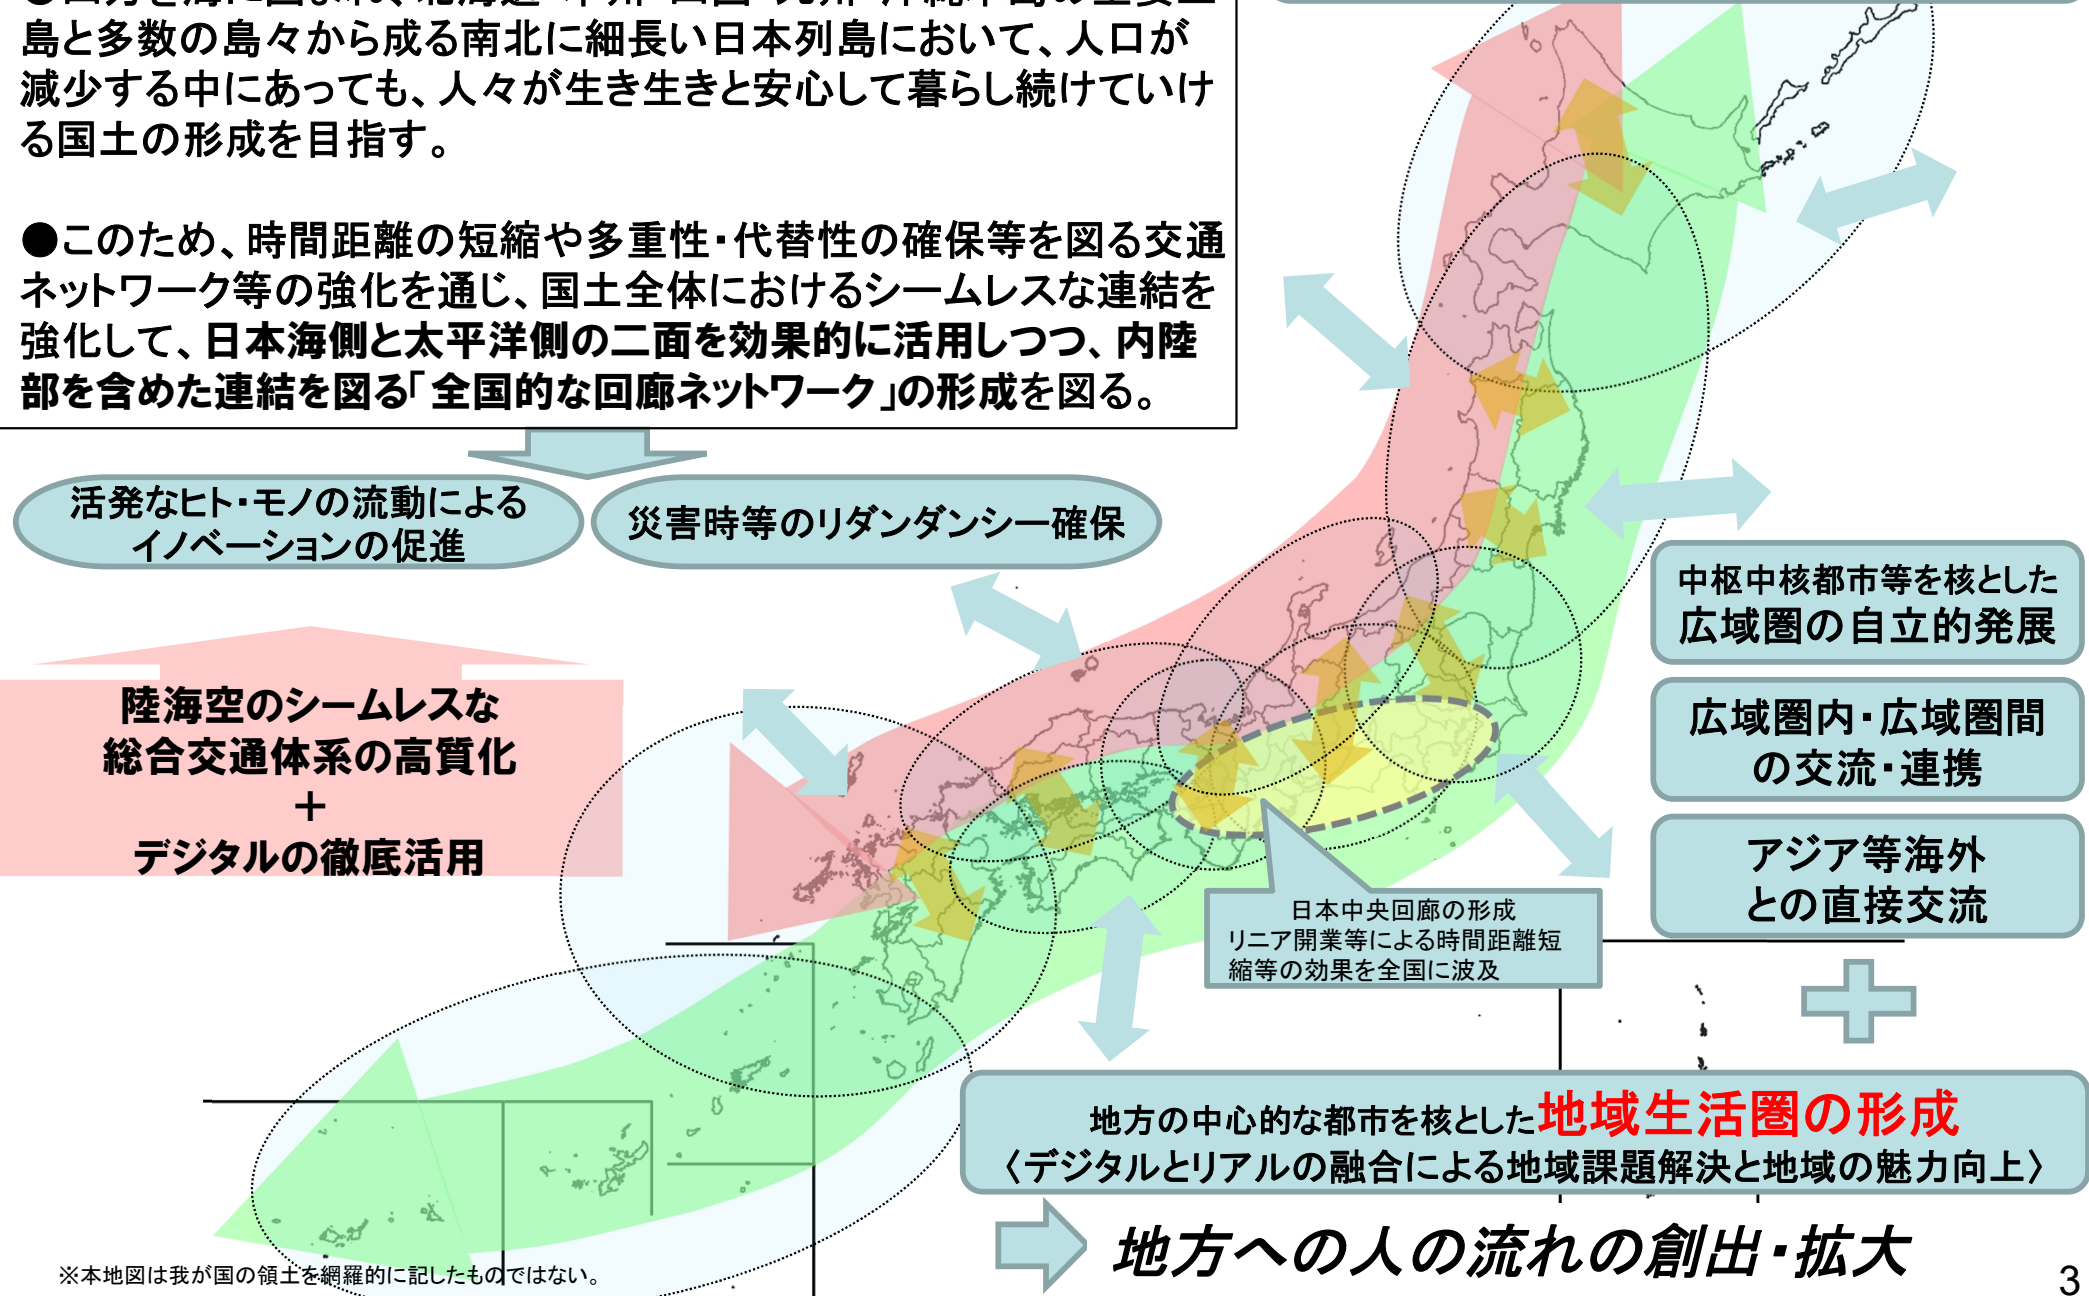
●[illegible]島と多数の島々から成る南北に細長い日本列島において、人口が減少する中にあっても、人々が生き生きと安心して暮らし続けていける国土の形成を目指す。

●このため、時間距離の短縮や多重性・代替性の確保等を図る交通ネットワーク等の強化を通じ、国土全体におけるシームレスな連結を強化して、日本海側と太平洋側の二面を効果的に活用しつつ、内陸部を含めた連結を図る「全国的な回廊ネットワーク」の形成を図る。

活発なヒト・モノの流動による
イノベーションの促進

災害時等のリダンダンシー確保

陸海空のシームレスな
総合交通体系の高質化
＋
デジタルの徹底活用

中枢中核都市等を核とした
広域圏の自立的発展

広域圏内・広域圏間
の交流・連携

アジア等海外
との直接交流

日本中央回廊の形成
リニア開業等による時間距離短縮等の効果を全国に波及

地方の中心的な都市を核とした地域生活圏の形成
〈デジタルとリアルの融合による地域課題解決と地域の魅力向上〉

地方への人の流れの創出・拡大

※本地図は我が国の領土を網羅的に記したものではない。

3